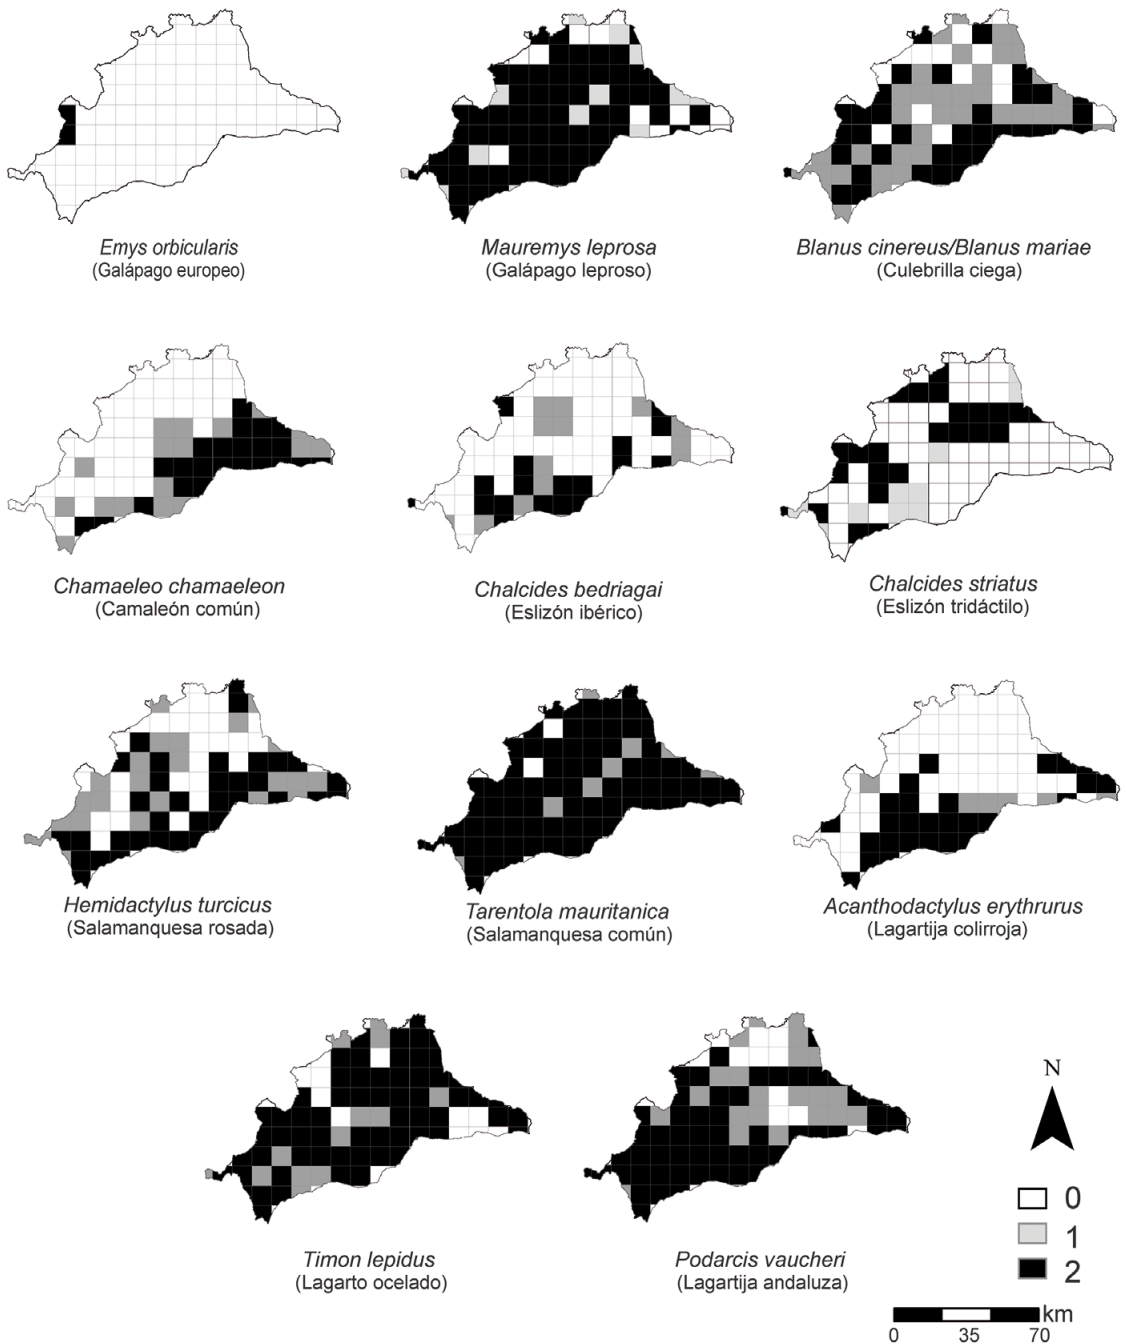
Emys orbicularis
(Galápago europeo)

Mauremys leprosa
(Galápago leproso)

Blanus cinereus/Blanus mariae
(Culebrilla ciega)

Chamaeleo chamaeleon
(Camaleón común)

Chalcides bedriagai
(Eslizón ibérico)

Chalcides striatus
(Eslizón tridáctilo)

Hemidactylus turcicus
(Salamanquesa rosada)

Tarentola mauritanica
(Salamanquesa común)

Acanthodactylus erythrurus
(Lagartija colirroja)

Timon lepidus
(Lagarto ocelado)

Podarcis vaucheri
(Lagartija andaluza)

N

0
1
2

km
0 35 70